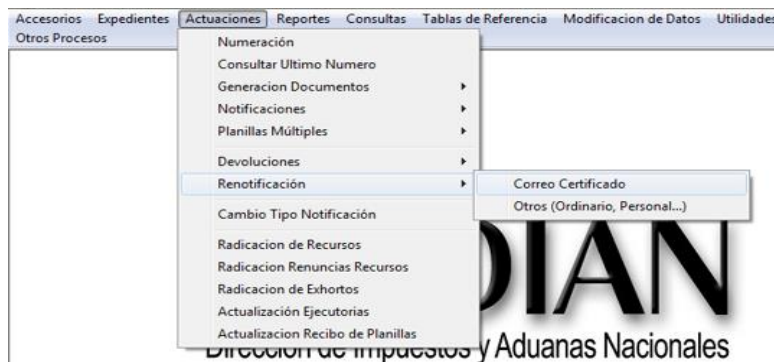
Accesorios Expedientes Actuaciones Reportes Consultas Tablas de Referencia Modificacion de Datos Utilidades
Otros Procesos

Numeración
Consultar Ultimo Numero
Generacion Documentos
Notificaciones
Planillas Múltiples
Devoluciones
Renotificación
Cambio Tipo Notificación
Radicacion de Recursos
Radicacion Renuncias Recursos
Radicacion de Exhortos
Actualización Ejecutorias
Actualizacion Recibo de Planillas

Correo Certificado
Otros (Ordinario, Personal...)

DIAN
Dirección de Impuestos y Aduanas Nacionales